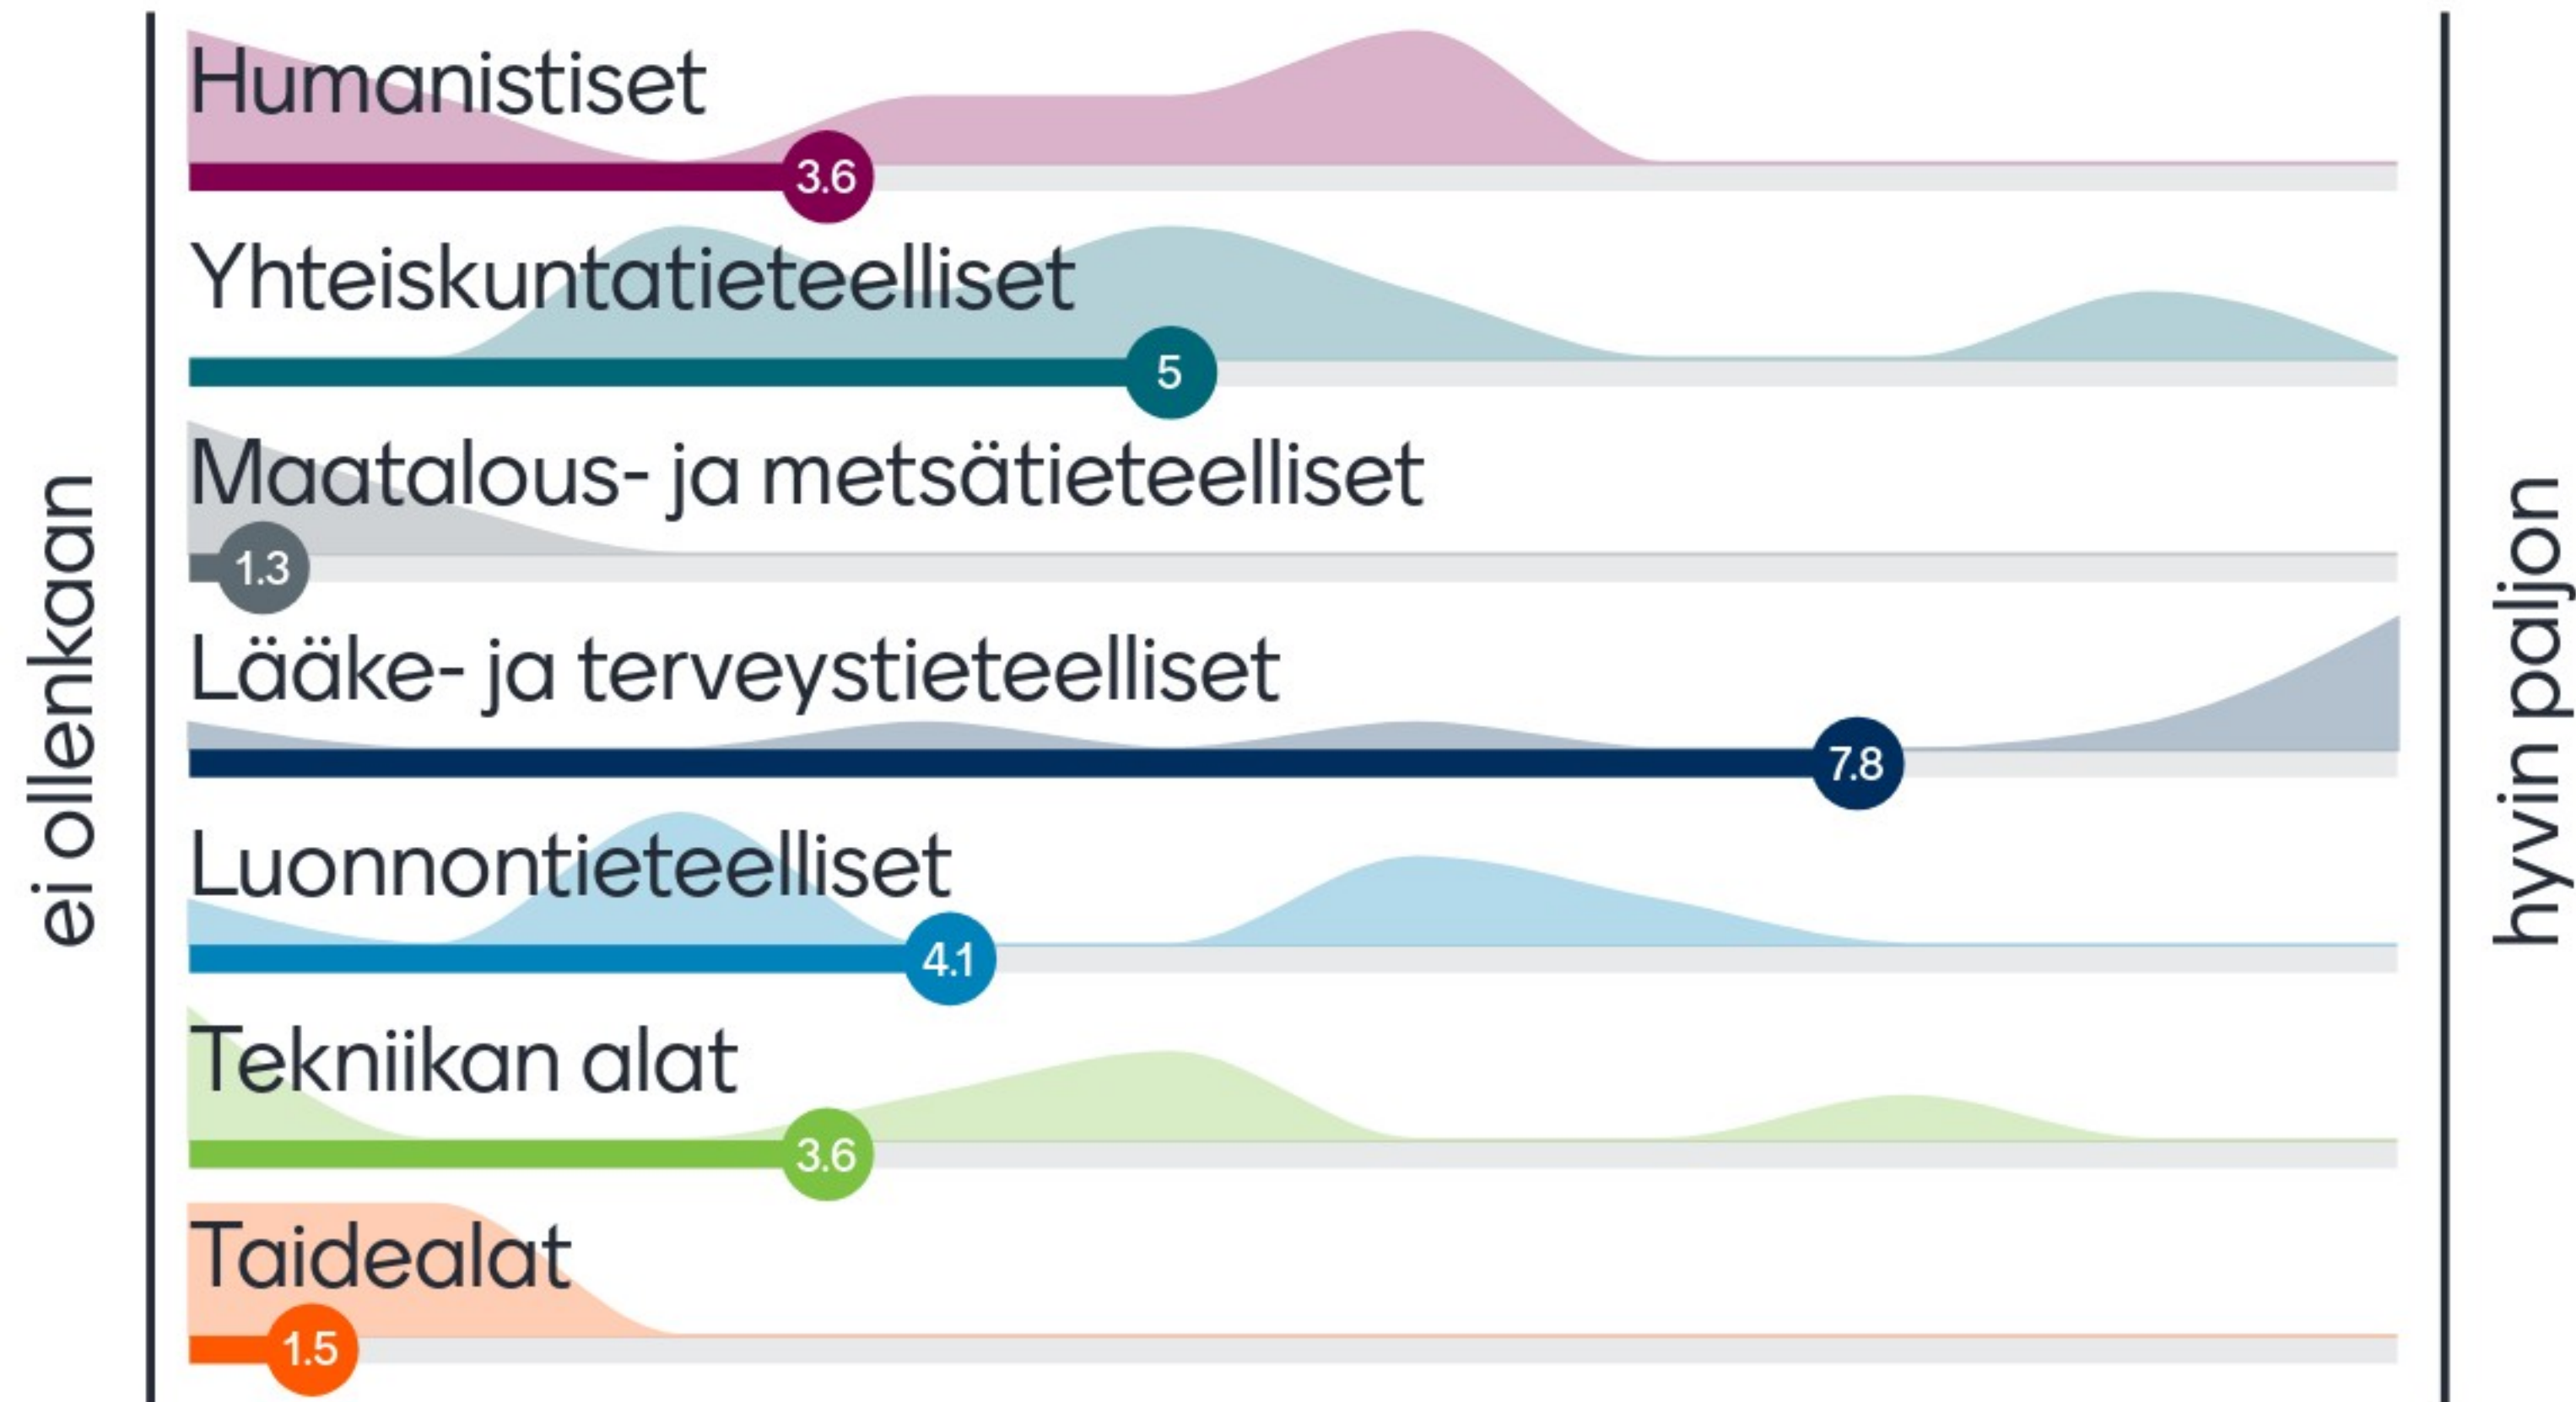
ei ollenkaan

Humanistiset
3.6

Yhteiskuntatieteelliset
5

Maatalous- ja metsätieteelliset
1.3

Lääke- ja terveystieteelliset
7.8

Luonnontieteelliset
4.1

Tekniikan alat
3.6

Taidealat
1.5

hyvin paljon